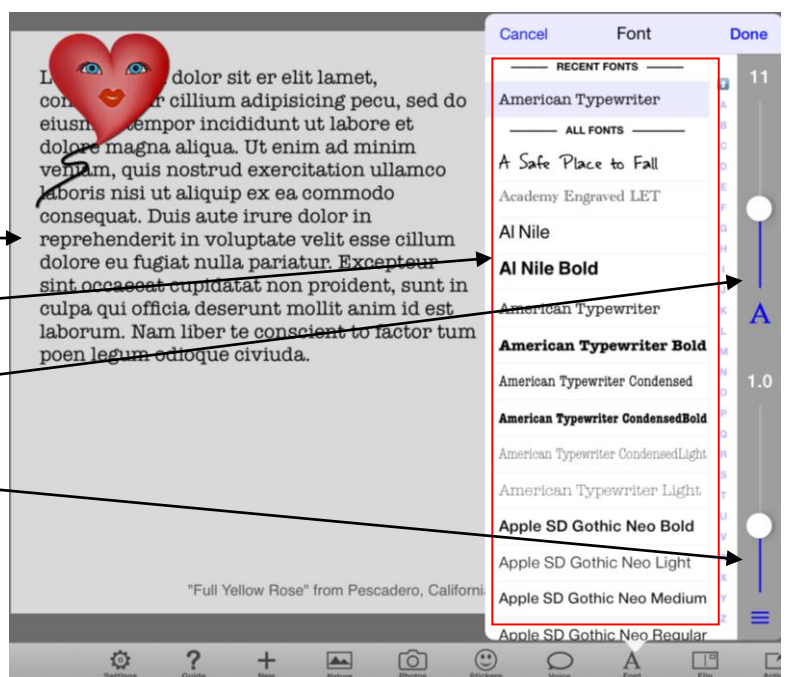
L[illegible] dolor sit er elit lamet, con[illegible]r cillium adipisicing pecu, sed do eiusm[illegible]tempor incididunt ut labore et dolore magna aliqua. Ut enim ad minim veniam, quis nostrud exercitation ullamco laboris nisi ut aliquip ex ea commodo consequat. Duis aute irure dolor in reprehenderit in voluptate velit esse cillum dolore eu fugiat nulla pariatur. Excepteur sint occaecat cupidatat non proident, sunt in culpa qui officia deserunt mollit anim id est laborum. Nam liber te conscient to factor tum poen legum odioque civiuda.

"Full Yellow Rose" from Pescadero, Californi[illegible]

Cancel Font Done

RECENT FONTS
American Typewriter
ALL FONTS
A Safe Place to Fall
Academy Engraved LET
Al Nile
Al Nile Bold
American Typewriter
American Typewriter Bold
American Typewriter Condensed
American Typewriter CondensedBold
American Typewriter CondensedLight
American Typewriter Light
Apple SD Gothic Neo Bold
Apple SD Gothic Neo Light
Apple SD Gothic Neo Medium
Apple SD Gothic Neo Regular

A B C D E F G H I J K L M N O P Q R S T U V W X Y Z

11
A
1.0

Settings Guide New Nature Photos Stickers Voice Font Film Acti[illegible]